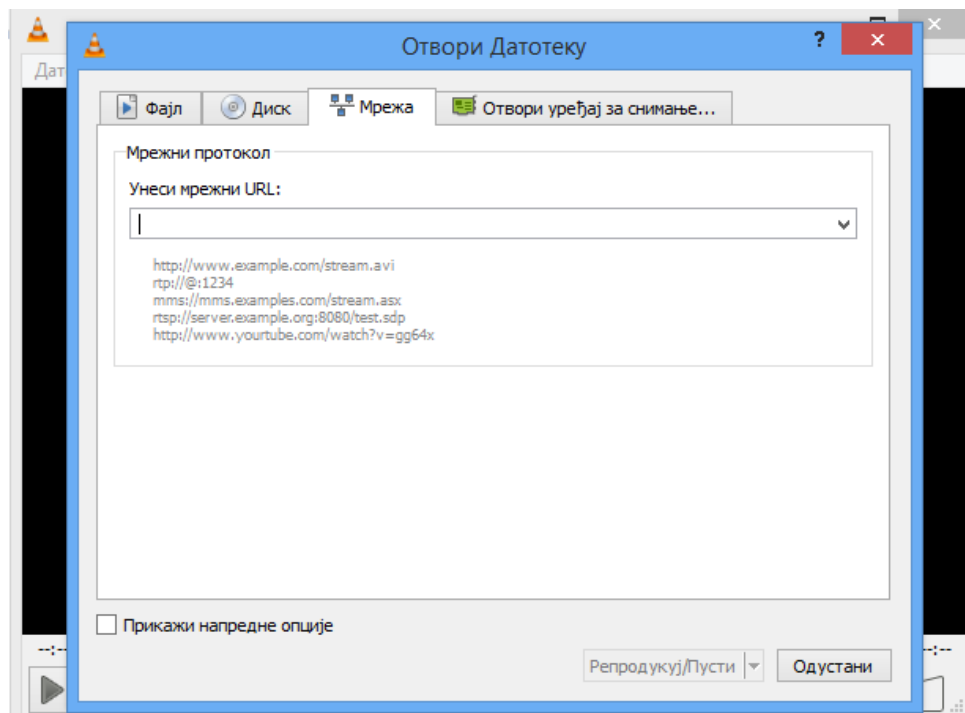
Дат

Отвори Датотеку

?

Фајл | Диск | Мрежа | Отвори уређај за снимање...

Мрежни протокол

Унеси мрежни URL:

http://www.example.com/stream.avi
rtp://@:1234
mms://mms.examples.com/stream.asx
rtsp://server.example.org:8080/test.sdp
http://www.yourtube.com/watch?v=gg64x

Прикажи напредне опције

--:--

Репродукуј/Пусти

Одустани

--:--